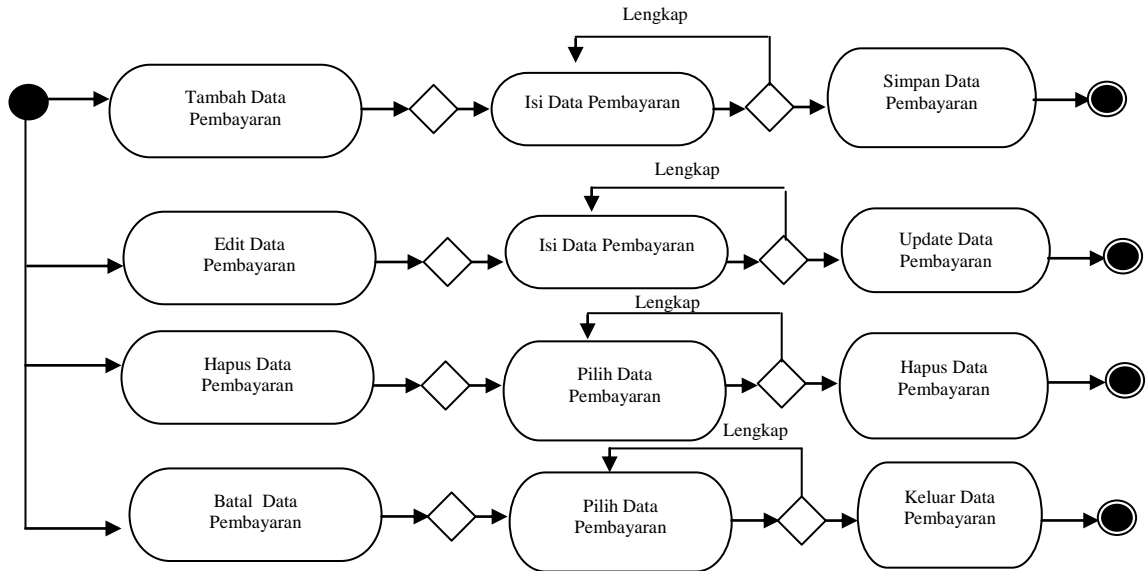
Lengkap

Tambah Data Pembayaran

Isi Data Pembayaran

Simpan Data Pembayaran

Lengkap

Edit Data Pembayaran

Isi Data Pembayaran

Update Data Pembayaran

Lengkap

Hapus Data Pembayaran

Pilih Data Pembayaran

Hapus Data Pembayaran

Lengkap

Batal Data Pembayaran

Pilih Data Pembayaran

Keluar Data Pembayaran